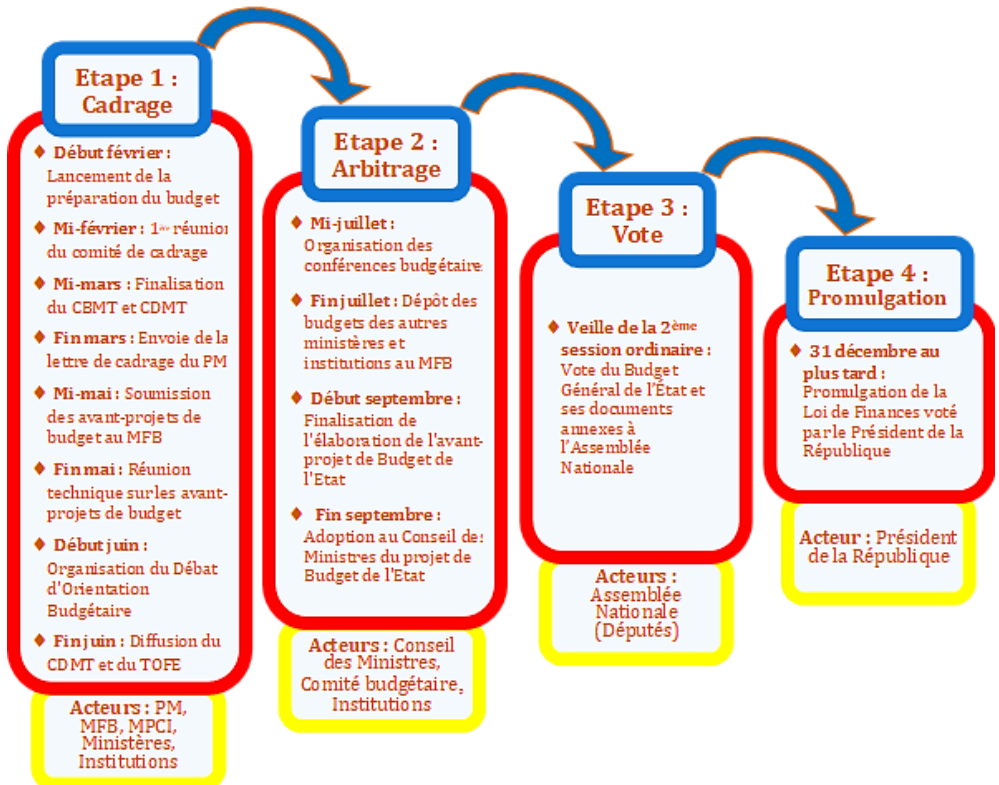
Etape 1 : Cadrage

♦ Début février : Lancement de la préparation du budget

♦ Mi-février : 1ère réunion du comité de cadrage

♦ Mi-mars : Finalisation du CBMT et CDMT

♦ Fin mars : Envoie de la lettre de cadrage du PM

♦ Mi-mai : Soumission des avant-projets de budget au MFB

♦ Fin mai : Réunion technique sur les avant-projets de budget

♦ Début juin : Organisation du Débat d'Orientation Budgétaire

♦ Fin juin : Diffusion du CDMT et du TOFE

Acteurs : PM, MFB, MPCI, Ministères, Institutions

Etape 2 : Arbitrage

♦ Mi-juillet : Organisation des conférences budgétaires

♦ Fin juillet : Dépôt des budgets des autres ministères et institutions au MFB

♦ Début septembre : Finalisation de l'élaboration de l'avant-projet de Budget de l'Etat

♦ Fin septembre : Adoption au Conseil des Ministres du projet de Budget de l'Etat

Acteurs : Conseil des Ministres, Comité budgétaire, Institutions

Etape 3 : Vote

♦ Veille de la 2ème session ordinaire : Vote du Budget Général de l'État et ses documents annexes à l'Assemblée Nationale

Acteurs : Assemblée Nationale (Députés)

Etape 4 : Promulgation

♦ 31 décembre au plus tard : Promulgation de la Loi de Finances voté par le Président de la République

Acteur : Président de la République